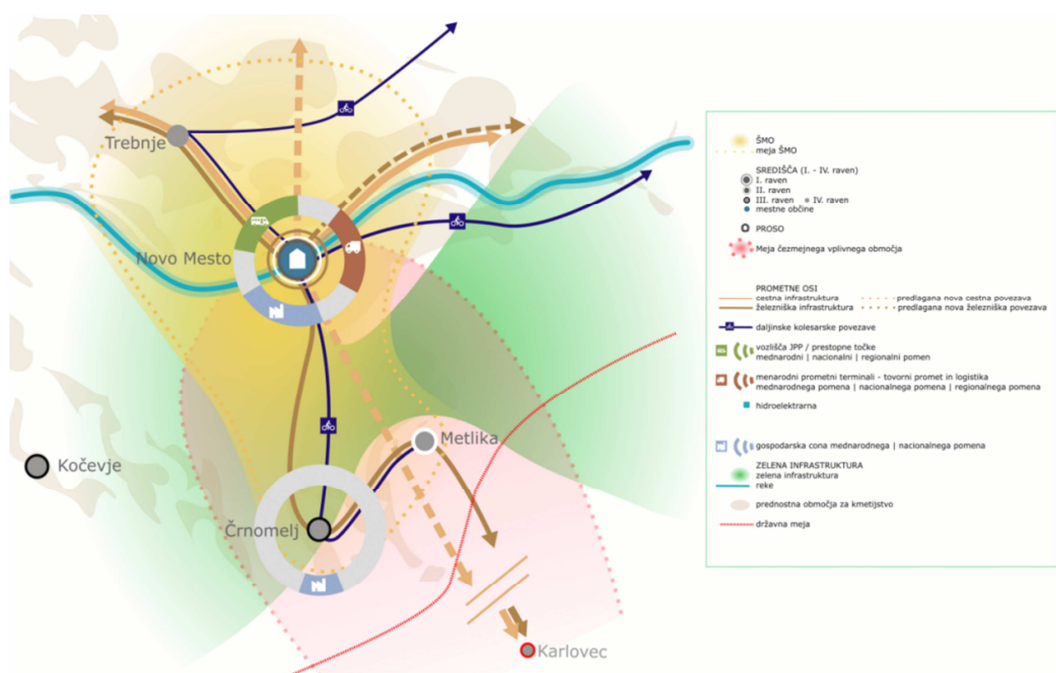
Trebnje

Novo Mesto

Metlika

Kočevje

Črnomelj

Karlovec

ŠMO
meja ŠMO

SREDIŠČA (I. - IV. raven)
I. raven
II. raven
III. raven
IV. raven
mestne občine

PROSO

Meja čezmejnega vplivnega območja

PROMETNE OSI
cestna infrastruktura
železniška infrastruktura
predlagana nova cestna povezava
predlagana nova železniška povezava

daljinske kolesarske povezave

vozlišča JPP / prestopne točke
mednarodni | nacionalni | regionalni pomen

menarodni prometni terminali - tovorni promet in logistika
mednarodnega pomena | nacionalnega pomena | regionalnega pomena

hidroelektrarna

gospodarska cona mednarodnega | nacionalnega pomena

ZELENA INFRASTRUKTURA
zelena infrastruktura
reke

prednostna območja za kmetijstvo

državna meja